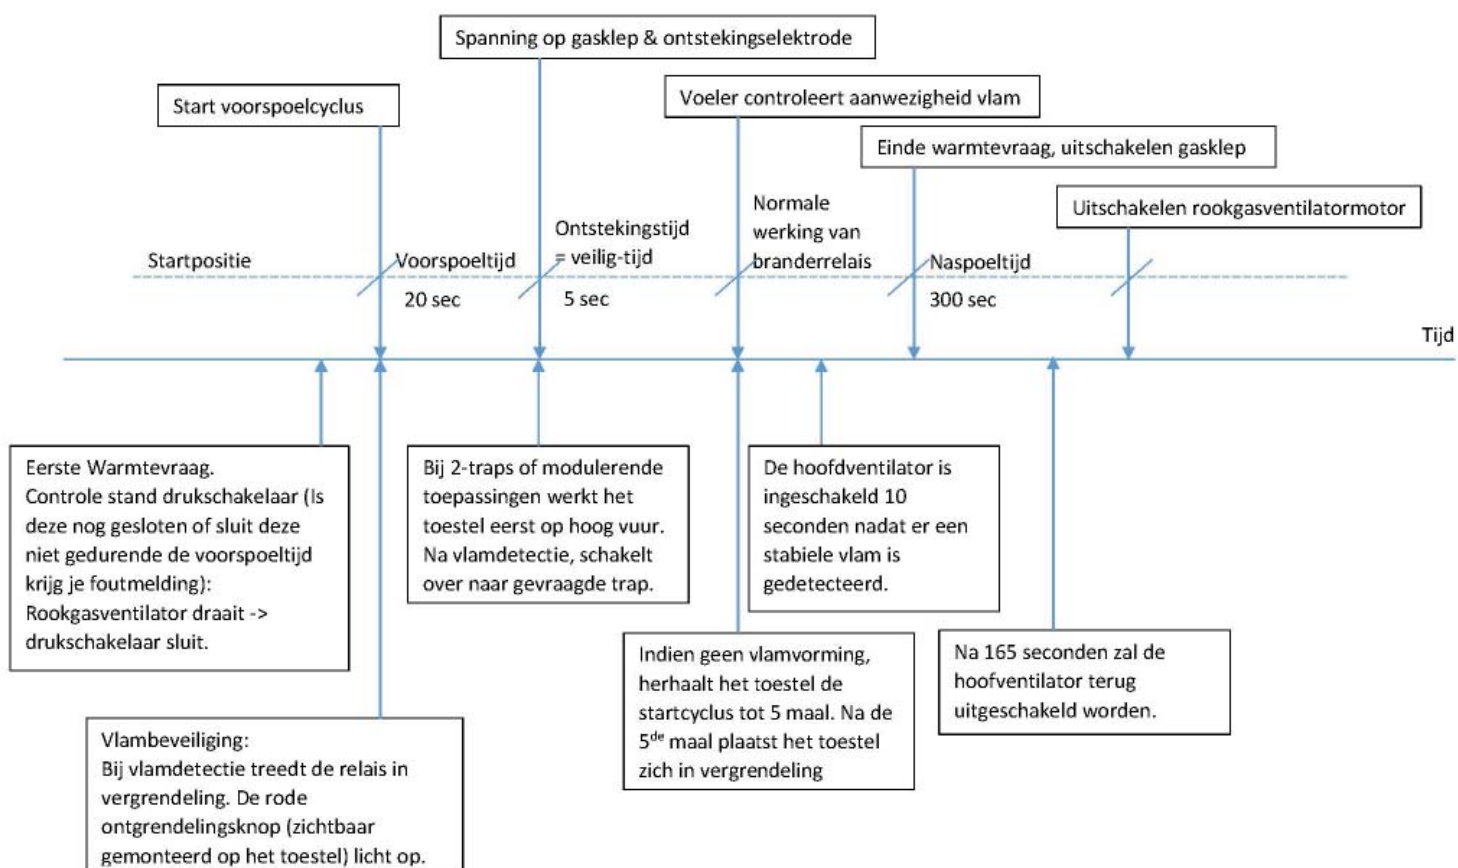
Spanning op gasklep & ontstekingselektrode

Start voorspoelcyclus

Voeler controleert aanwezigheid vlam

Einde warmtevraag, uitschakelen gasklep

Uitschakelen rookgasventilatormotor

Startpositie

Voorspoeltijd
20 sec

Ontstekingstijd = veilig-tijd
5 sec

Normale werking van branderrelais

Naspoeltijd
300 sec

Tijd

Eerste Warmtevraag.
Controle stand drukschakelaar (Is deze nog gesloten of sluit deze niet gedurende de voorspoeltijd krijg je foutmelding):
Rookgasventilator draait -> drukschakelaar sluit.

Bij 2-traps of modulerende toepassingen werkt het toestel eerst op hoog vuur. Na vlamdetectie, schakelt over naar gevraagde trap.

De hoofdventilator is ingeschakeld 10 seconden nadat er een stabiele vlam is gedetecteerd.

Indien geen vlamvorming, herhaalt het toestel de startcyclus tot 5 maal. Na de 5$^{de}$ maal plaatst het toestel zich in vergrendeling

Na 165 seconden zal de hoofventilator terug uitgeschakeld worden.

Vlambeveiliging:
Bij vlamdetectie treedt de relais in vergrendeling. De rode ontgrendelingsknop (zichtbaar gemonteerd op het toestel) licht op.